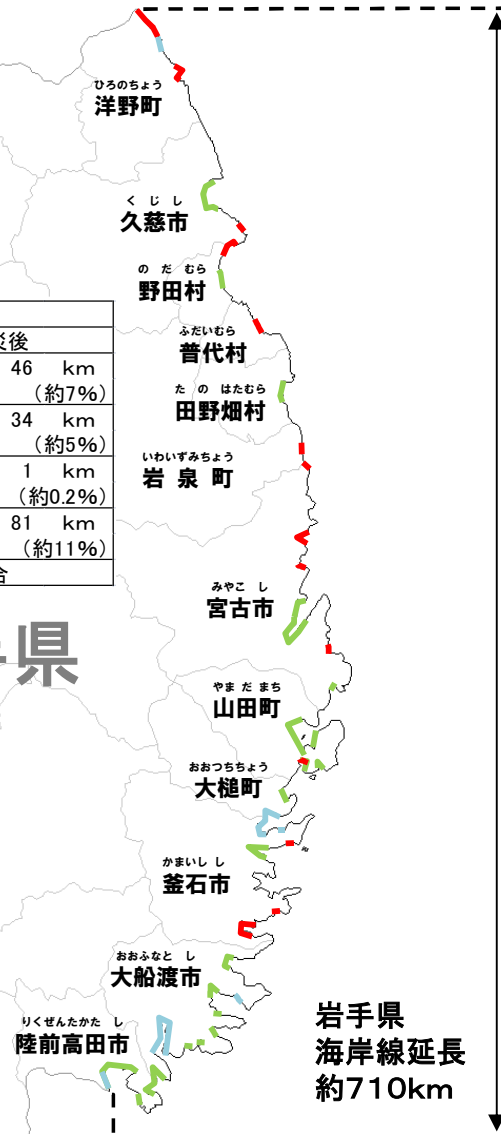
ひろのちょう
洋野町

くじし
久慈市

のだむら
野田村

ふだいむら
普代村

たのはたむら
田野畑村

いわいずみちょう
岩泉町

みやこし
宮古市

やまだまち
山田町

おおつちちょう
大槌町

かまいしし
釜石市

おおふなとし
大船渡市

りくぜんたかたし
陸前高田市

| 災後 |
|---|
| 46 km (約7%) |
| 34 km (約5%) |
| 1 km (約0.2%) |
| 81 km (約11%) |
| 合 |

県

岩手県
海岸線延長
約710km